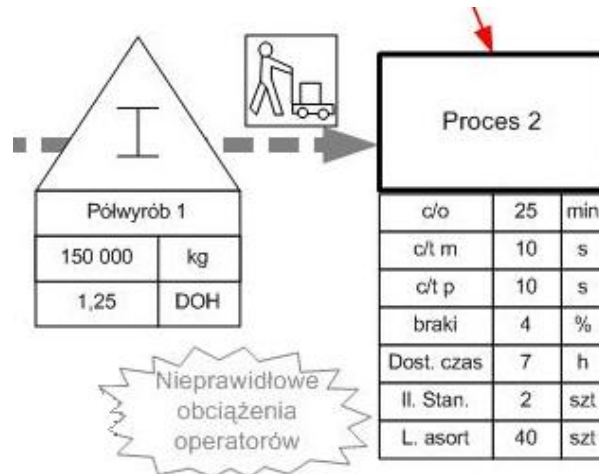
I

Półwyrób 1

| 150 000 | kg |
|---|---|
| 1,25 | DOH |

Proces 2

| c/o | 25 | min |
|---|---|---|
| c/t m | 10 | s |
| c/t p | 10 | s |
| braki | 4 | % |
| Dost. czas | 7 | h |
| Il. Stan. | 2 | szt |
| L. asort | 40 | szt |

Nieprawidłowe obciążenia operatorów